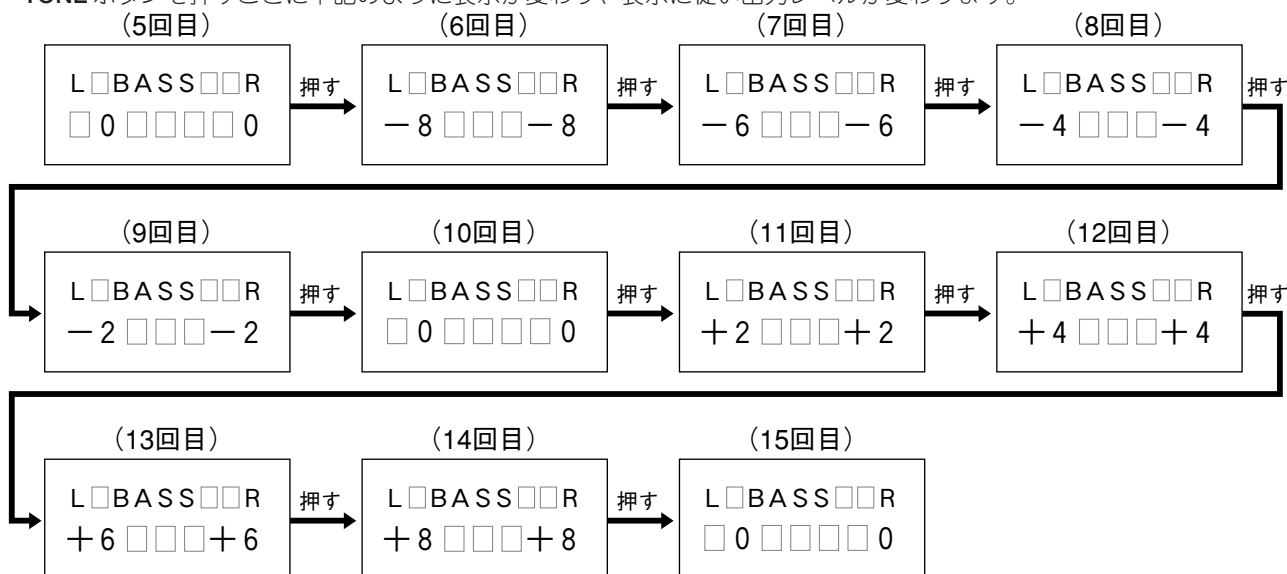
TONE ボタンを押すごとに下記のように表示が変わり、表示に従い出力レベルが変わります。

（5回目）
L□BASS□□R
□0□□□□0

押す

（6回目）
L□BASS□□R
－8□□□－8

押す

（7回目）
L□BASS□□R
－6□□□－6

押す

（8回目）
L□BASS□□R
－4□□□－4

押す

（9回目）
L□BASS□□R
－2□□□－2

押す

（10回目）
L□BASS□□R
□0□□□□0

押す

（11回目）
L□BASS□□R
＋2□□□＋2

押す

（12回目）
L□BASS□□R
＋4□□□＋4

押す

（13回目）
L□BASS□□R
＋6□□□＋6

押す

（14回目）
L□BASS□□R
＋8□□□＋8

押す

（15回目）
L□BASS□□R
□0□□□□0